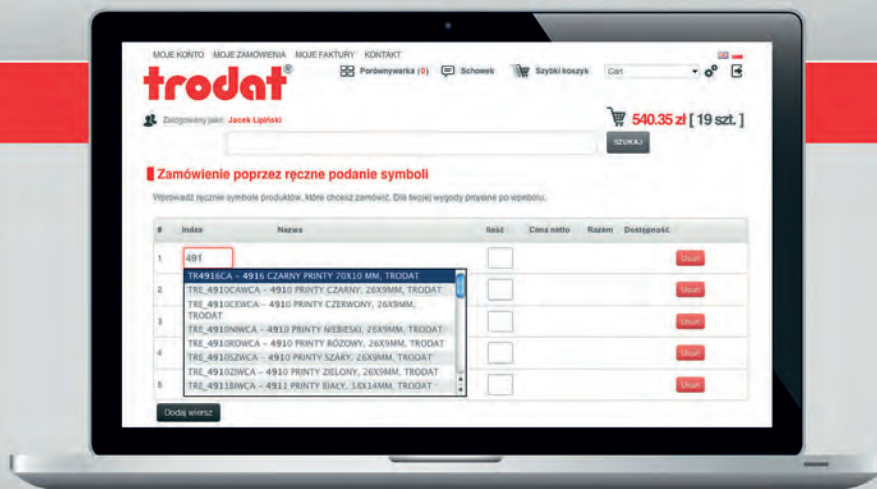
MOJE KONTO MOJE ZAMÓWIENIA MOJE FAKTURY KONTAKT

trodat®

Porównywarka (0) Schowek Szybki koszyk Cart

Zalogowany jako: Jacek Lipiński

540.35 zł [ 19 szt. ]

SZUKAJ

Zamówienie poprzez ręczne podanie symboli

Wprowadź ręcznie symbole produktów, które chcesz zamówić. Dla twojej wygody przyjęte po wpisaniu.

| # | Index | Nazwa | Ilość | Cena netto | Razem | Dostępność |  |
|---|---|---|---|---|---|---|---|
| 1 | 491 |  |  |  |  |  | Usuń |
| 2 |  |  |  |  |  |  | Usuń |
| 3 |  |  |  |  |  |  | Usuń |
| 4 |  |  |  |  |  |  | Usuń |
| 5 |  |  |  |  |  |  | Usuń |

TR4916CA – 4916 CZARNY PRINTY 70X10 MM, TRODAT
TRE_4910CAWCA – 4910 PRINTY CZARNY, 26X9MM, TRODAT
TRE_4910CEWCA – 4910 PRINTY CZERWONY, 26X9MM, TRODAT
TRE_4910NIWCA – 4910 PRINTY NIEBIESKI, 26X9MM, TRODAT
TRE_4910ROWCA – 4910 PRINTY RÓŻOWY, 26X9MM, TRODAT
TRE_4910SZWCA – 4910 PRINTY SZARY, 26X9MM, TRODAT
TRE_4910ZIWCA – 4910 PRINTY ZIELONY, 26X9MM, TRODAT
TRE_4911BIWCA – 4911 PRINTY BIAŁY, 38X14MM, TRODAT

Dodaj wiersz